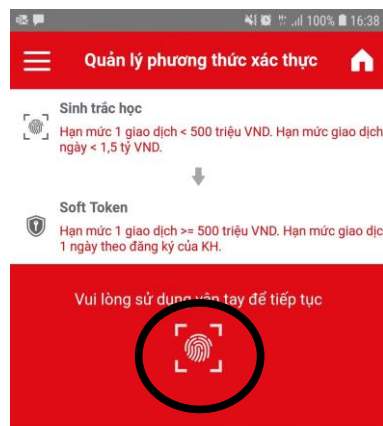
100% 16:38

Quản lý phương thức xác thực

Sinh trắc học
Hạn mức 1 giao dịch < 500 triệu VND. Hạn mức giao dịch ngày < 1,5 tỷ VND.

Soft Token
Hạn mức 1 giao dịch >= 500 triệu VND. Hạn mức giao dịc 1 ngày theo đăng ký của KH.

Vui lòng sử dụng vân tay để tiếp tục